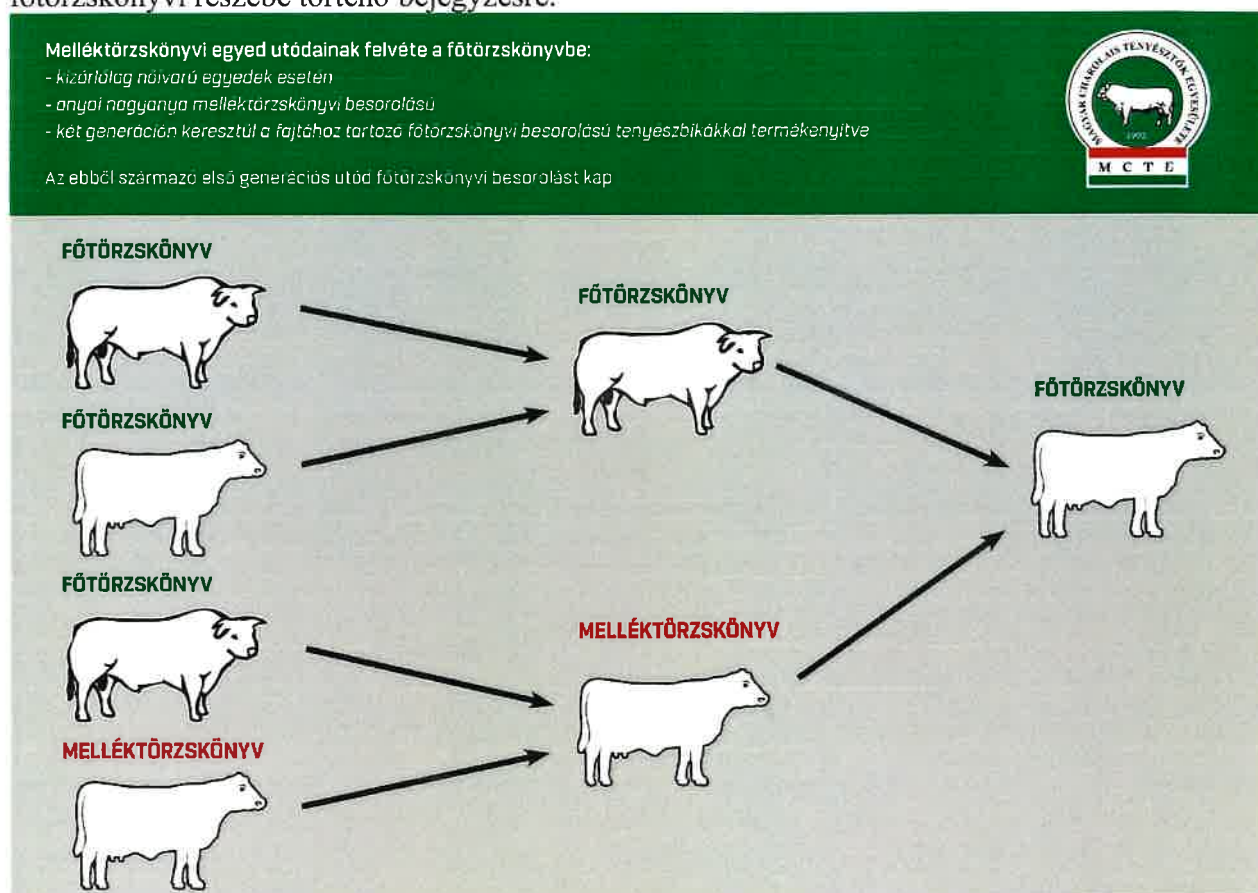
főtörzskönyvi részébe történő bejegyzésre.

Melléktörzskönyvi egyed utódainak felvéte a főtörzskönyvbe:
- kizárólag nőivarú egyedek esetén
- anyai nagyanya melléktörzskönyvi besorolású
- két generáción keresztül a fajtához tartozó főtörzskönyvi besorolású tenyészbikákkal termékenyítve

Az ebből származó első generációs utód főtörzskönyvi besorolást kap

MAGYAR CHAROLAIS TENYÉSZTŐK EGYESÜLETE
1992
M C T E

FŐTÖRZSKÖNYV
FŐTÖRZSKÖNYV
FŐTÖRZSKÖNYV
MELLÉKTÖRZSKÖNYV
FŐTÖRZSKÖNYV
MELLÉKTÖRZSKÖNYV
FŐTÖRZSKÖNYV